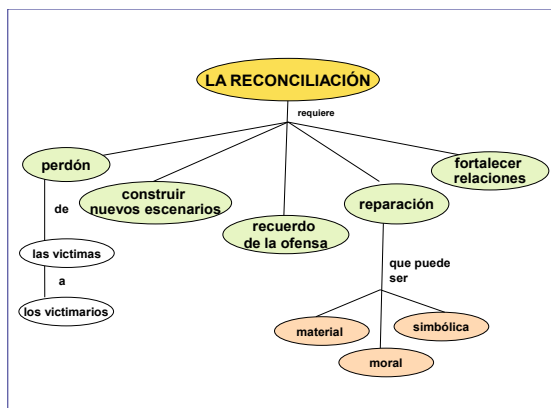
LA RECONCILIACIÓN

requiere

perdón

de

las victimas

a

los victimarios

construir nuevos escenarios

recuerdo de la ofensa

reparación

que puede ser

material

moral

simbólica

fortalecer relaciones